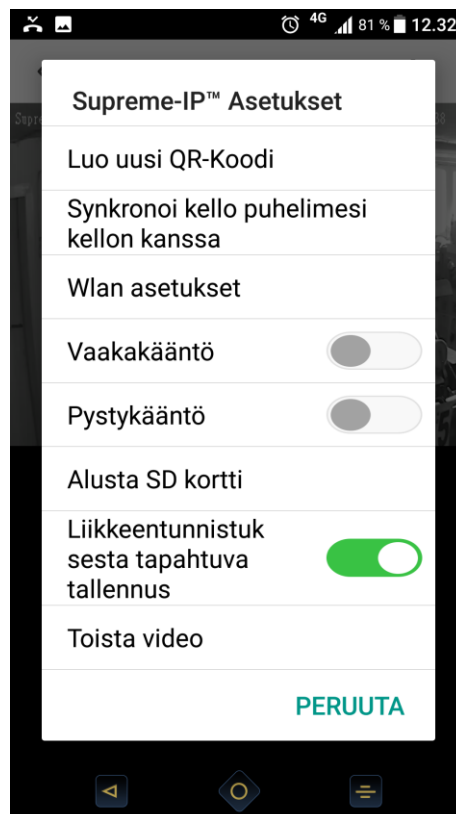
4G 81 % 12.32

Supreme-IP™ Asetukset

Luo uusi QR-Koodi

Synkronoi kello puhelimesi kellon kanssa

Wlan asetukset

Vaakakääntö

Pystykääntö

Alusta SD kortti

Liikkeentunnistuk sesta tapahtuva tallennus

Toista video

PERUUTA